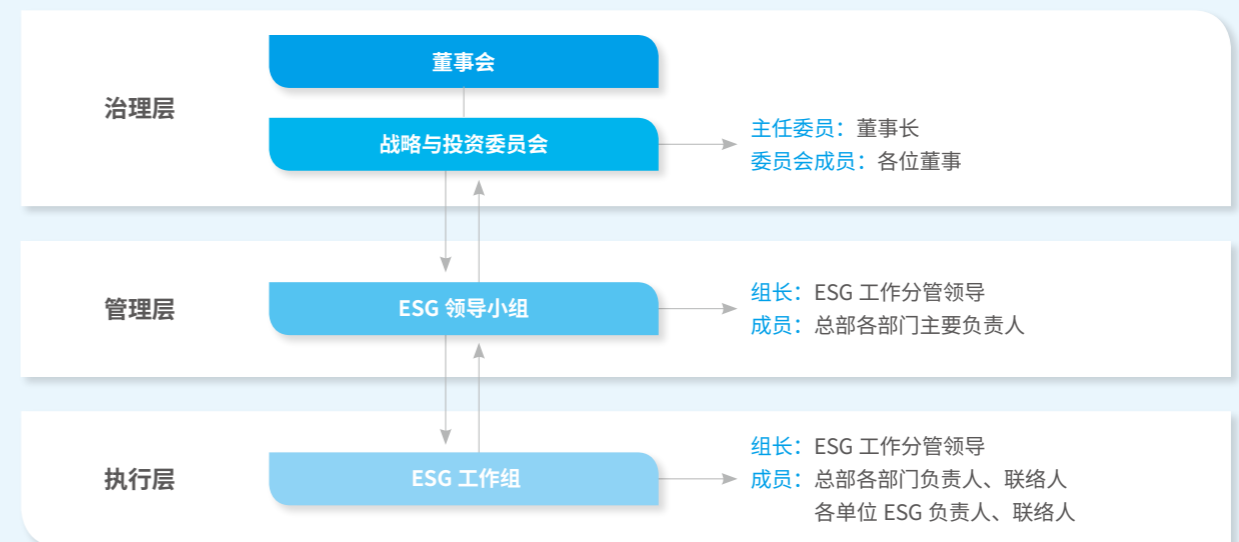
治理层

董事会

战略与投资委员会

主任委员：董事长
委员会成员：各位董事

管理层

ESG 领导小组

组长：ESG 工作分管领导
成员：总部各部门主要负责人

执行层

ESG 工作组

组长：ESG 工作分管领导
成员：总部各部门负责人、联络人
各单位 ESG 负责人、联络人